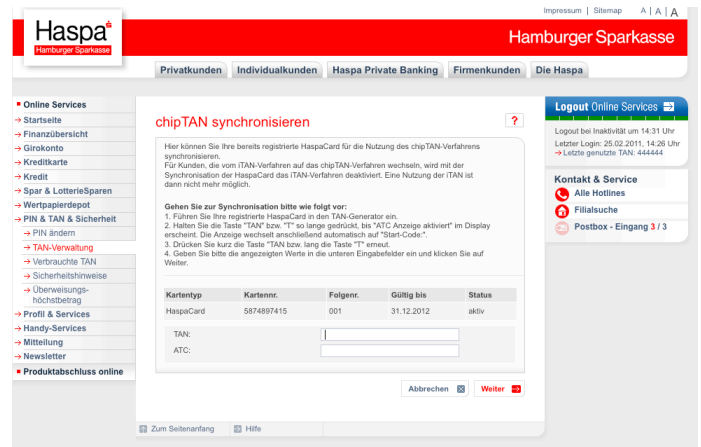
Impressum | Sitemap A | A | A

Haspa
Hamburger Sparkasse

Hamburger Sparkasse

Privatkunden Individualkunden Haspa Private Banking Firmenkunden Die Haspa

Online Services
→ Startseite
→ Finanzübersicht
→ Girokonto
→ Kreditkarte
→ Kredit
→ Spar & LotterieSparen
→ Wertpapierdepot
→ PIN & TAN & Sicherheit
→ PIN ändern
→ TAN-Verwaltung
→ Verbrauchte TAN
→ Sicherheitshinweise
→ Überweisungshöchstbetrag
→ Profil & Services
→ Handy-Services
→ Mitteilung
→ Newsletter
Produktabschluss online

chipTAN synchronisieren

?

Hier können Sie Ihre bereits registrierte HaspaCard für die Nutzung des chipTAN-Verfahrens synchronisieren.
Für Kunden, die vom iTAN-Verfahren auf das chipTAN-Verfahren wechseln, wird mit der Synchronisation der HaspaCard das iTAN-Verfahren deaktiviert. Eine Nutzung der iTAN ist dann nicht mehr möglich.

Gehen Sie zur Synchronisation bitte wie folgt vor:
1. Führen Sie Ihre registrierte HaspaCard in den TAN-Generator ein.
2. Halten Sie die Taste "TAN" bzw. "T" so lange gedrückt, bis "ATC Anzeige aktiviert" im Display erscheint. Die Anzeige wechselt anschließend automatisch auf "Start-Code:".
3. Drücken Sie kurz die Taste "TAN bzw. lang die Taste "T" erneut.
4. Geben Sie bitte die angezeigten Werte in die unteren Eingabefelder ein und klicken Sie auf Weiter.

| Kartentyp | Kartennr. | Folgenr. | Gültig bis | Status |
|---|---|---|---|---|
| HaspaCard | 5874897415 | 001 | 31.12.2012 | aktiv |

TAN:
ATC:

Abbrechen Weiter

Zum Seitenanfang Hilfe

Logout Online Services
Logout bei Inaktivität um 14:31 Uhr
Letzter Login: 25.02.2011, 14:26 Uhr
→ Letzte genutzte TAN: 444444

Kontakt & Service
Alle Hotlines
Filialsuche
Postbox - Eingang 3 / 3